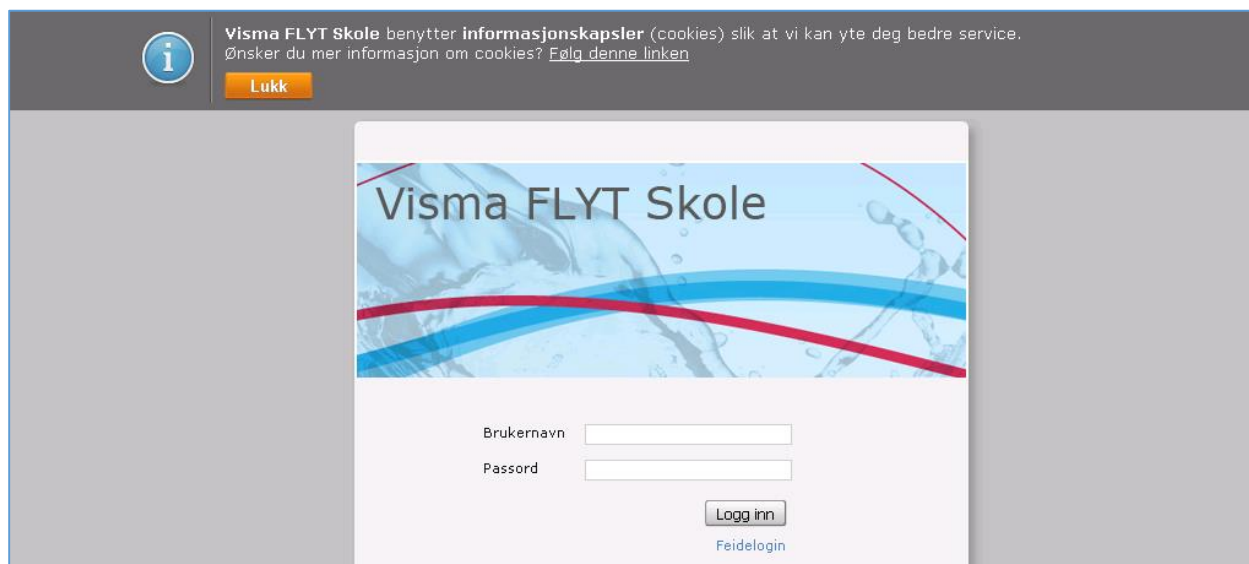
i

Visma FLYT Skole benytter informasjonskapsler (cookies) slik at vi kan yte deg bedre service.
Ønsker du mer informasjon om cookies? Følg denne linken

Lukk

Visma FLYT Skole

Brukernavn

Passord

Logg inn

Feidelogin